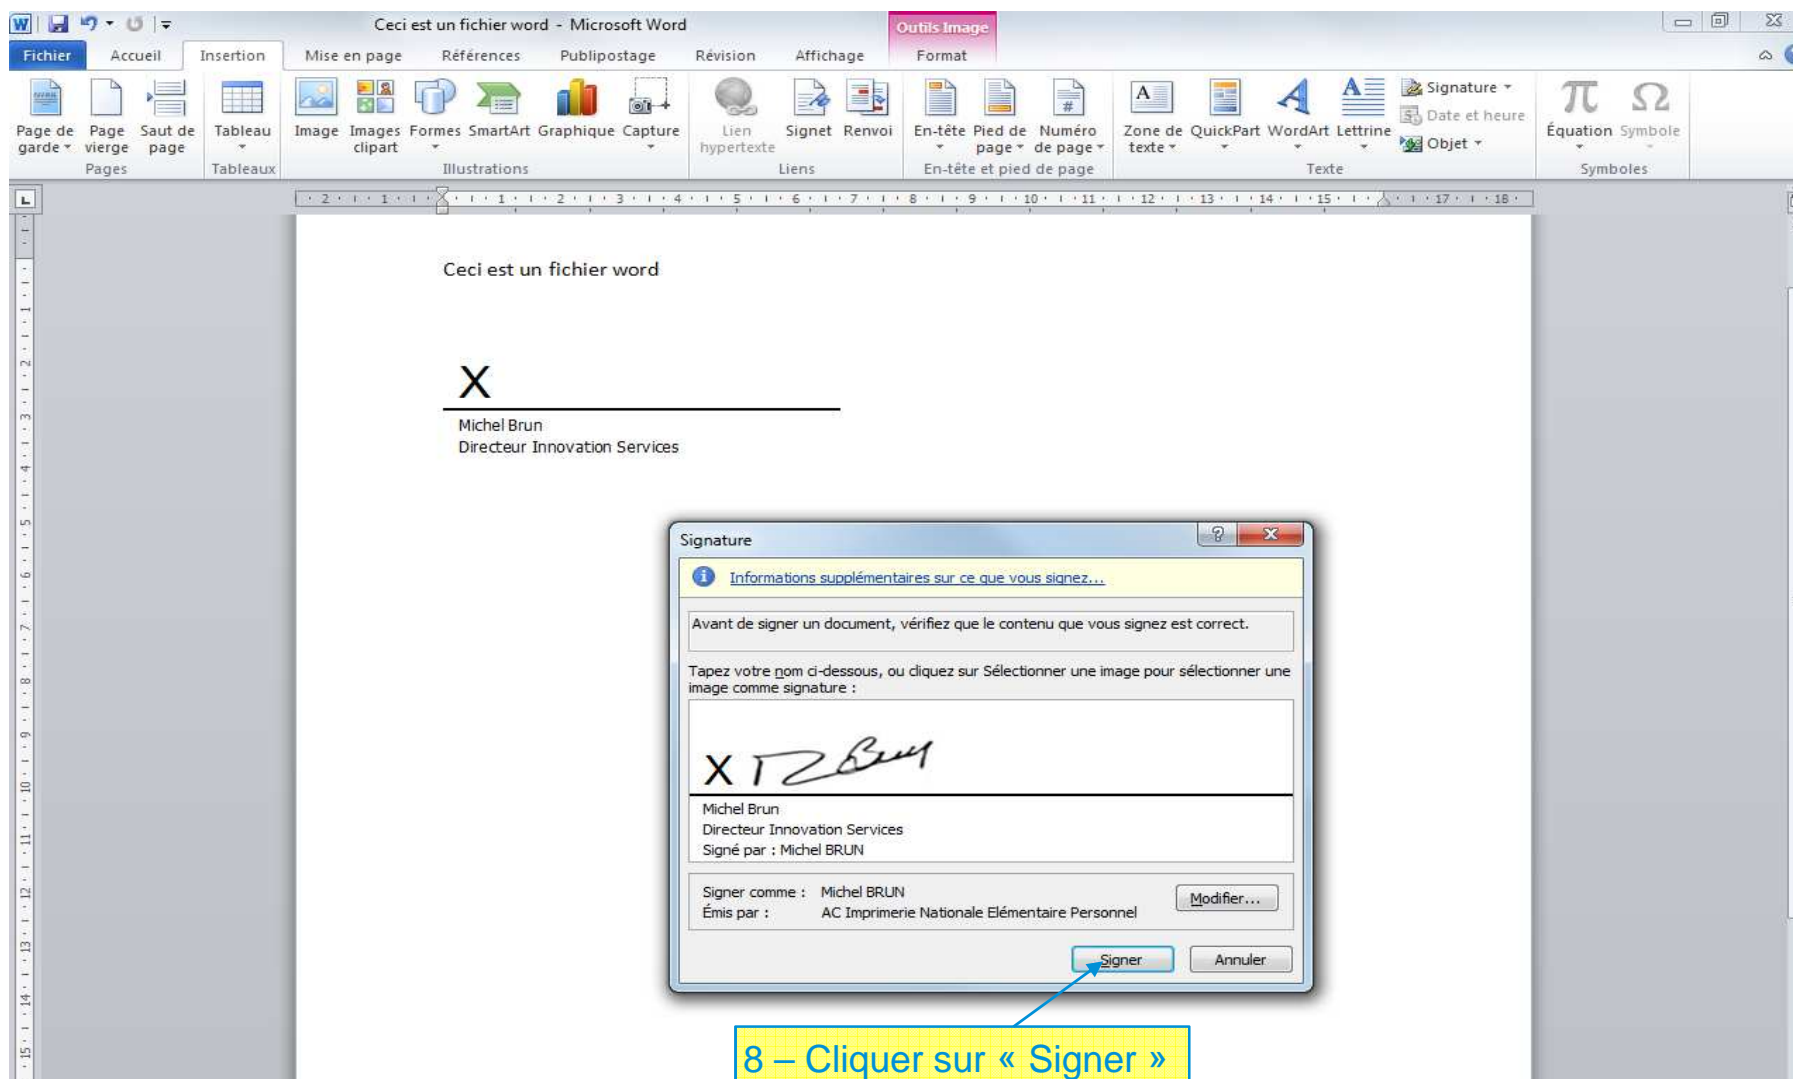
Ceci est un fichier word - Microsoft Word
Outils Image
Fichier Accueil Insertion Mise en page Références Publipostage Révision Affichage Format

Page de garde Page vierge Saut de page
Pages
Tableau
Tableaux
Image Images clipart Formes SmartArt Graphique Capture
Illustrations
Lien hypertexte Signet Renvoi
Liens
En-tête Pied de page Numéro de page
En-tête et pied de page
Zone de texte QuickPart WordArt Lettrine Signature Date et heure Objet
Texte
Équation Symbole
Symboles

Ceci est un fichier word

X
Michel Brun
Directeur Innovation Services

Signature
Informations supplémentaires sur ce que vous signez...
Avant de signer un document, vérifiez que le contenu que vous signez est correct.
Tapez votre nom ci-dessous, ou cliquez sur Sélectionner une image pour sélectionner une image comme signature :
X
Michel Brun
Directeur Innovation Services
Signé par : Michel BRUN
Signer comme : Michel BRUN
Émis par : AC Imprimerie Nationale Elémentaire Personnel
Modifier...
Signer Annuler

8 – Cliquer sur « Signer »